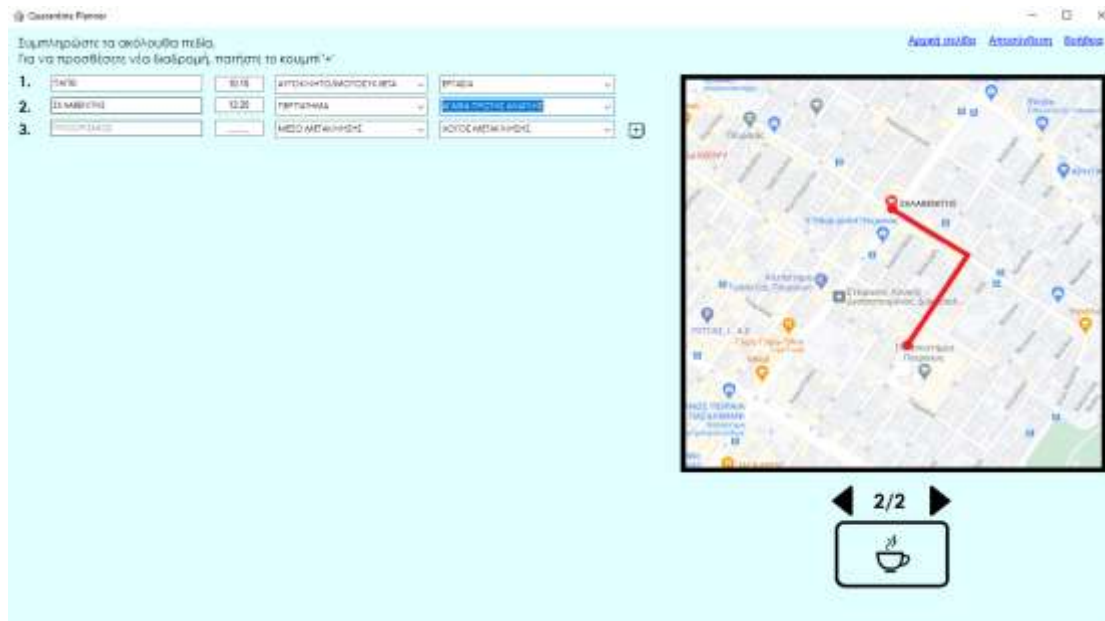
Quarantine Planner

Συμπληρώστε τα ακόλουθα πεδία.
Για να προσθέσετε νέα διαδρομή, πατήστε το κουμπί "+"

Αρχική σελίδα Αποσύνδεση Βοήθεια

1. ΣΠΙΤΙ 10:15 ΑΥΤΟΚΙΝΗΤΟ/ΜΟΤΟΣΥΚΛΕΤΑ ΕΡΓΑΣΙΑ
2. ΣΚΛΑΒΕΝΙΤΗΣ 12:20 ΠΕΡΠΑΤΗΜΑ ΑΓΟΡΑ ΠΡΩΤΗΣ ΑΝΑΓΚΗΣ
3. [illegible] ...... ΜΕΣΟ ΜΕΤΑΚΙΝΗΣΗΣ ΛΟΓΟΣ ΜΕΤΑΚΙΝΗΣΗΣ +

ΣΚΛΑΒΕΝΙΤΗΣ

2/2